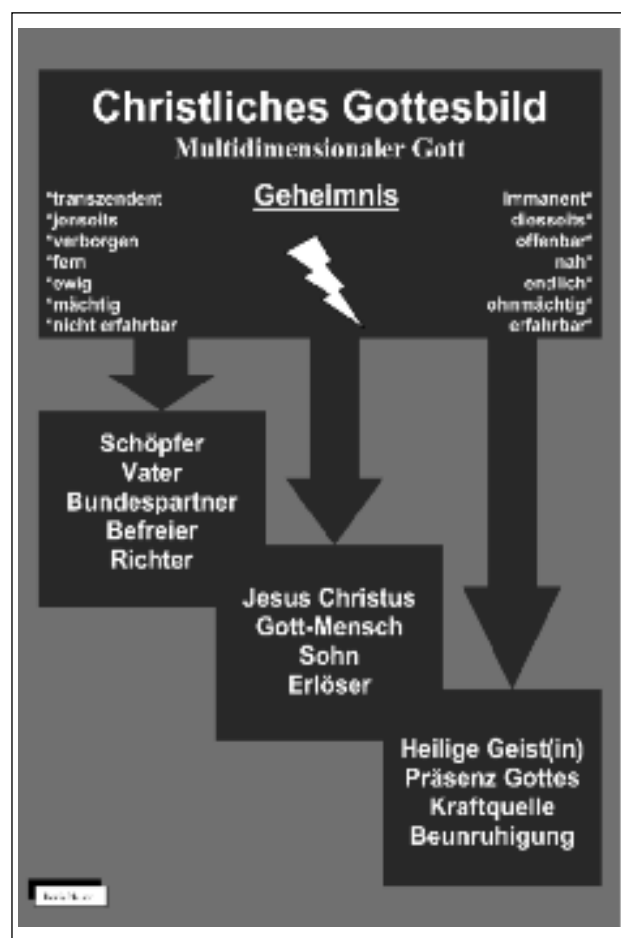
Christliches Gottesbild
Multidimensionaler Gott

Geheimnis

*transzendent
*jenseits
*verborgen
*fern
*ewig
*mächtig
*nicht erfahrbar

immanent*
diesseits*
offenbar*
nah*
endlich*
ohnmächtig*
erfahrbar*

Schöpfer
Vater
Bundespartner
Befreier
Richter

Jesus Christus
Gott-Mensch
Sohn
Erlöser

Heilige Geist(in)
Präsenz Gottes
Kraftquelle
Beunruhigung

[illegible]